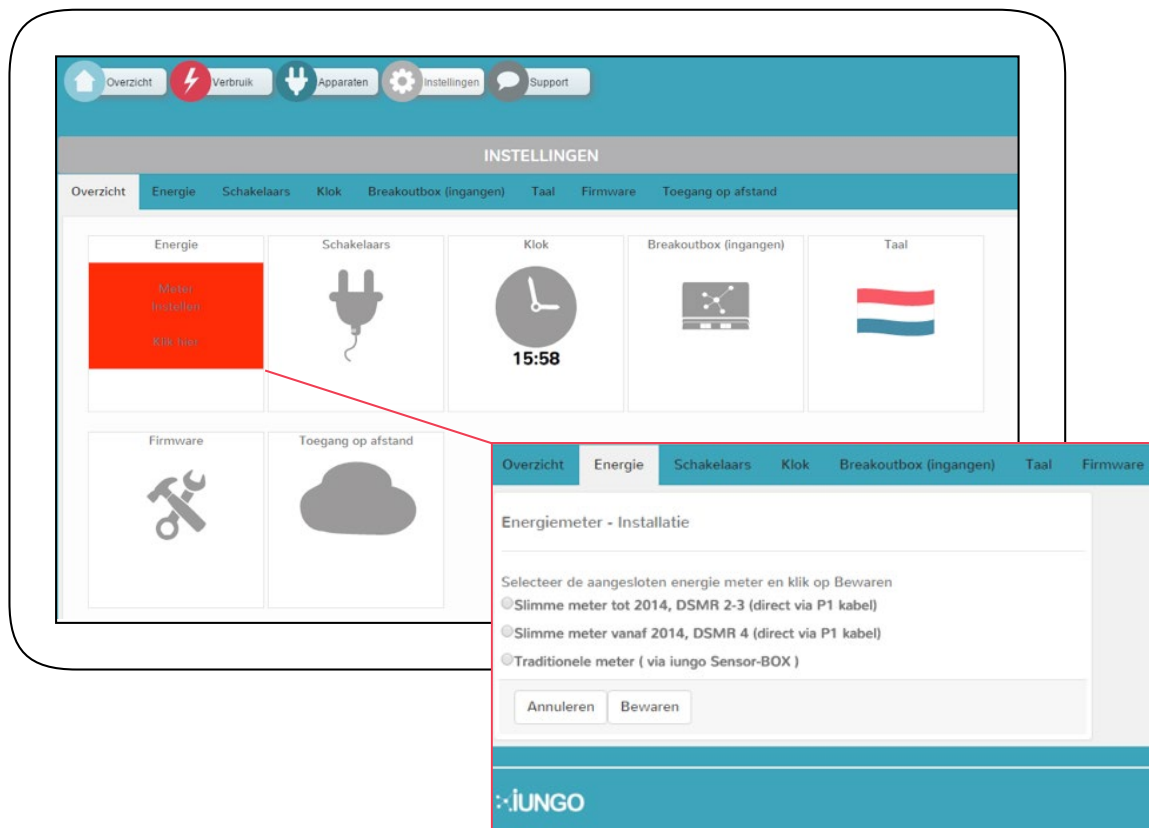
Overzicht Verbruik Apparaten Instellingen Support

INSTELLINGEN

Overzicht Energie Schakelaars Klok Breakoutbox (ingangen) Taal Firmware Toegang op afstand

Energie

Meter Instellen

Klik hier

Schakelaars

Klok

15:58

Breakoutbox (ingangen)

Taal

Firmware

Toegang op afstand

Overzicht Energie Schakelaars Klok Breakoutbox (ingangen) Taal Firmware

Energiemeter - Installatie

Selecteer de aangesloten energie meter en klik op Bewaren

Slimme meter tot 2014, DSMR 2-3 (direct via P1 kabel)

Slimme meter vanaf 2014, DSMR 4 (direct via P1 kabel)

Traditionele meter ( via iungo Sensor-BOX )

Annuleren Bewaren

iUNGO